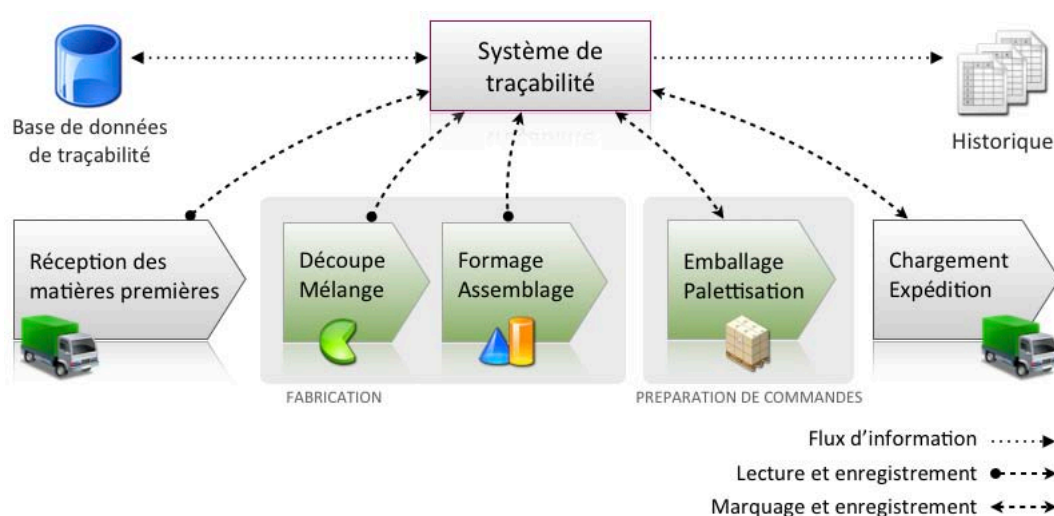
Système de traçabilité

Base de données de traçabilité

Historique

Réception des matières premières

Découpe Mélange

Formage Assemblage

Emballage Palettisation

Chargement Expédition

FABRICATION

PREPARATION DE COMMANDES

Flux d'information

Lecture et enregistrement

Marquage et enregistrement